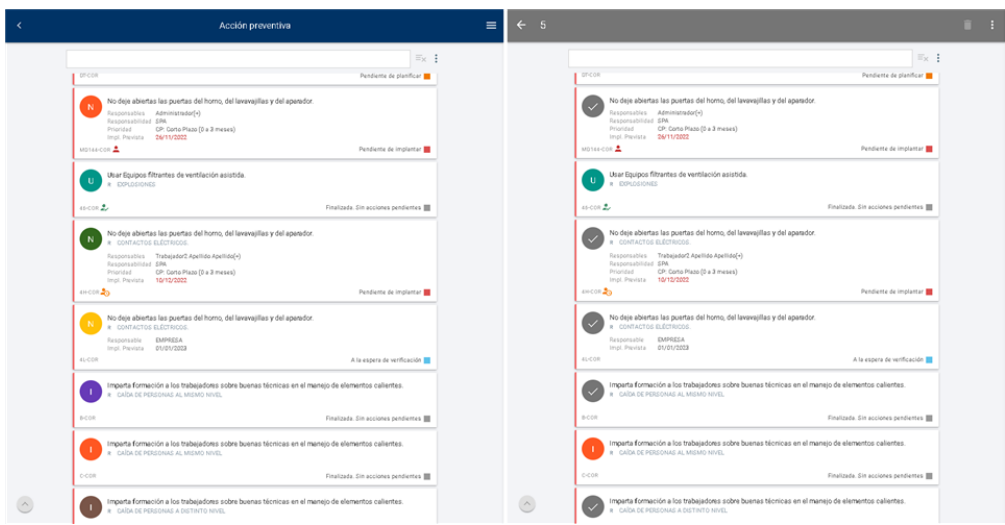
Acción preventiva

EP-COR Pendiente de planificar

N No deje abiertas las puertas del horno, del lavavajillas y del aparador.
Responsables Administrador(+)
Responsabilidad EPA
Prioridad CP: Corto Plazo (0 a 3 meses)
Impl. Prevista 26/11/2022
MG144-COR Pendiente de implantar

U Usar Equipos filtrantes de ventilación asistida.
EXPLOSIONES
AS-COR Finalizada. Sin acciones pendientes

N No deje abiertas las puertas del horno, del lavavajillas y del aparador.
CONTACTOS ELÉCTRICOS.
Responsables Trabajador2 Apellido Apellido(+)
Responsabilidad EPA
Prioridad CP: Corto Plazo (0 a 3 meses)
Impl. Prevista 10/12/2022
AH-COR Pendiente de implantar

N No deje abiertas las puertas del horno, del lavavajillas y del aparador.
CONTACTOS ELÉCTRICOS.
Responsables EMPRESA
Impl. Prevista 01/01/2023
AL-COR A la espera de verificación

I Imparta formación a los trabajadores sobre buenas técnicas en el manejo de elementos calientes.
CAÍDA DE PERSONAS AL MISMO NIVEL
B-COR Finalizada. Sin acciones pendientes

I Imparta formación a los trabajadores sobre buenas técnicas en el manejo de elementos calientes.
CAÍDA DE PERSONAS AL MISMO NIVEL
C-COR Finalizada. Sin acciones pendientes

I Imparta formación a los trabajadores sobre buenas técnicas en el manejo de elementos calientes.
CAÍDA DE PERSONAS A DISTINTO NIVEL

5

EP-COR Pendiente de planificar

No deje abiertas las puertas del horno, del lavavajillas y del aparador.
Responsables Administrador(+)
Responsabilidad EPA
Prioridad CP: Corto Plazo (0 a 3 meses)
Impl. Prevista 26/11/2022
MG144-COR Pendiente de implantar

U Usar Equipos filtrantes de ventilación asistida.
EXPLOSIONES
AS-COR Finalizada. Sin acciones pendientes

No deje abiertas las puertas del horno, del lavavajillas y del aparador.
CONTACTOS ELÉCTRICOS.
Responsables Trabajador2 Apellido Apellido(+)
Responsabilidad EPA
Prioridad CP: Corto Plazo (0 a 3 meses)
Impl. Prevista 10/12/2022
AH-COR Pendiente de implantar

No deje abiertas las puertas del horno, del lavavajillas y del aparador.
CONTACTOS ELÉCTRICOS.
Responsables EMPRESA
Impl. Prevista 01/01/2023
AL-COR A la espera de verificación

Imparta formación a los trabajadores sobre buenas técnicas en el manejo de elementos calientes.
CAÍDA DE PERSONAS AL MISMO NIVEL
B-COR Finalizada. Sin acciones pendientes

I Imparta formación a los trabajadores sobre buenas técnicas en el manejo de elementos calientes.
CAÍDA DE PERSONAS AL MISMO NIVEL
C-COR Finalizada. Sin acciones pendientes

Imparta formación a los trabajadores sobre buenas técnicas en el manejo de elementos calientes.
CAÍDA DE PERSONAS A DISTINTO NIVEL